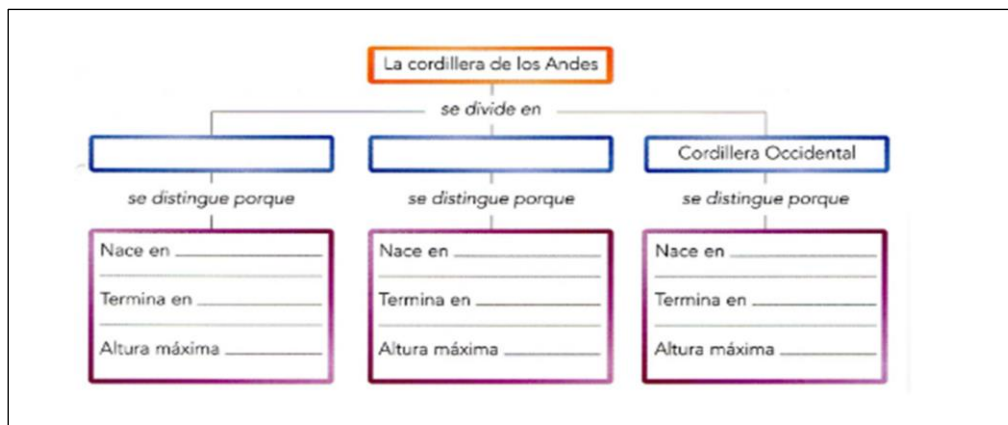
La cordillera de los Andes

se divide en

Cordillera Occidental

se distingue porque

se distingue porque

se distingue porque

Nace en ______
Termina en ______
Altura máxima ______

Nace en ______
Termina en ______
Altura máxima ______

Nace en ______
Termina en ______
Altura máxima ______